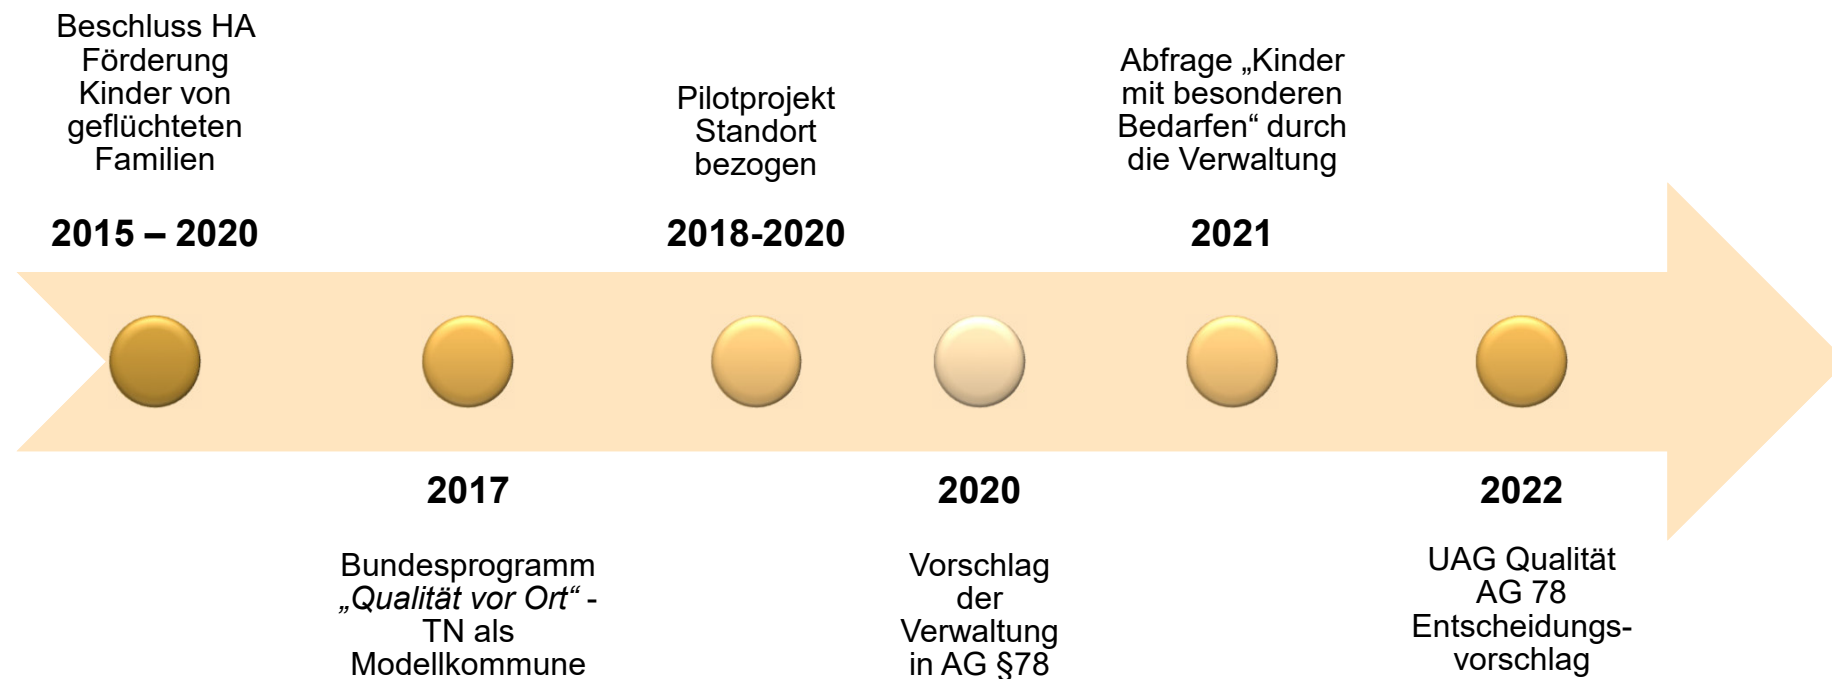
Beschluss HA Förderung Kinder von geflüchteten Familien

2015 – 2020

Pilotprojekt Standort bezogen

2018-2020

Abfrage „Kinder mit besonderen Bedarfen“ durch die Verwaltung

2021

2017

Bundesprogramm *„Qualität vor Ort“* - TN als Modellkommune

2020

Vorschlag der Verwaltung in AG §78

2022

UAG Qualität AG 78 Entscheidungs-vorschlag